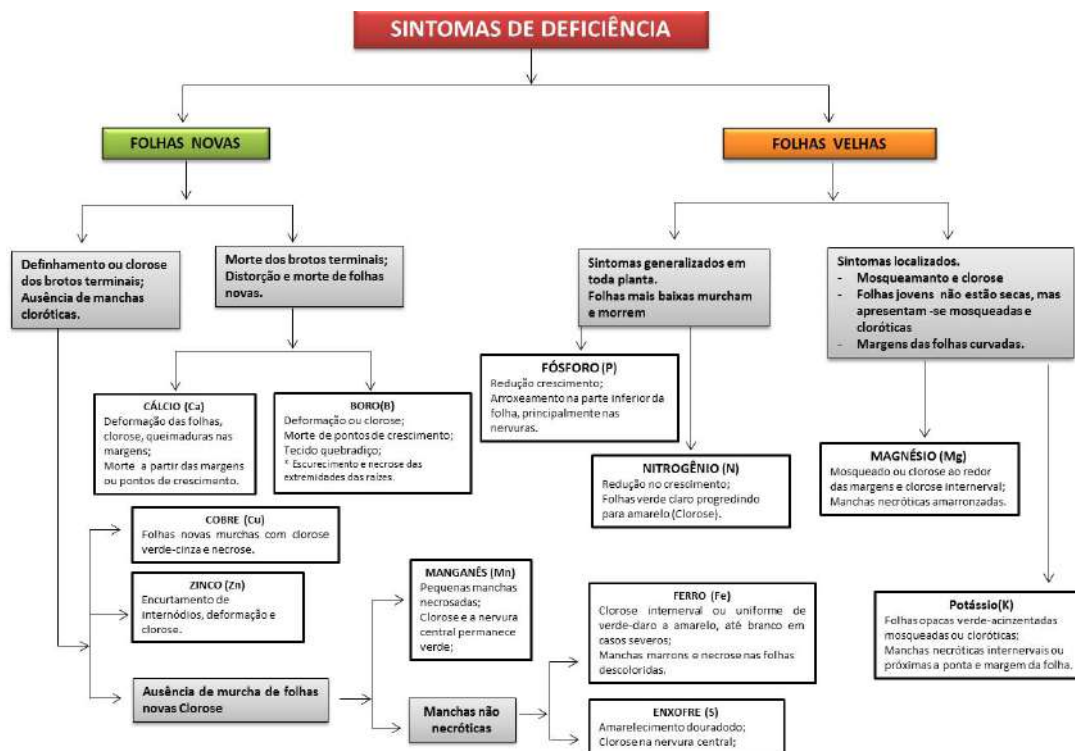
SINTOMAS DE DEFICIÊNCIA

FOLHAS NOVAS

FOLHAS VELHAS

Definhamento ou clorose dos brotos terminais; Ausência de manchas cloróticas.

Morte dos brotos terminais; Distorção e morte de folhas novas.

Sintomas generalizados em toda planta. Folhas mais baixas murcham e morrem

Sintomas localizados.
- Mosqueamanto e clorose
- Folhas jovens não estão secas, mas apresentam -se mosqueadas e cloróticas
- Margens das folhas curvadas.

CÁLCIO (Ca)
Deformação das folhas, clorose, queimaduras nas margens;
Morte a partir das margens ou pontos de crescimento.

BORO(B)
Deformação ou clorose;
Morte de pontos de crescimento;
Tecido quebradiço;
* Escurecimento e necrose das extremidades das raízes.

FÓSFORO (P)
Redução crescimento;
Arroxeamento na parte inferior da folha, principalmente nas nervuras.

NITROGÊNIO (N)
Redução no crescimento;
Folhas verde claro progredindo para amarelo (Clorose).

MAGNÉSIO (Mg)
Mosqueado ou clorose ao redor das margens e clorose internerval;
Manchas necróticas amarronzadas.

COBRE (Cu)
Folhas novas murchas com clorose verde-cinza e necrose.

ZINCO (Zn)
Encurtamento de internódios, deformação e clorose.

MANGANÊS (Mn)
Pequenas manchas necrosadas;
Clorose e a nervura central permanece verde;

FERRO (Fe)
Clorose internerval ou uniforme de verde-claro a amarelo, até branco em casos severos;
Manchas marrons e necrose nas folhas descoloridas.

Potássio(K)
Folhas opacas verde-acinzentadas mosqueadas ou cloróticas;
Manchas necróticas internervais ou próximas a ponta e margem da folha.

Ausência de murcha de folhas novas Clorose

Manchas não necróticas

ENXOFRE (S)
Amarelecimento dourado;
Clorose na nervura central;